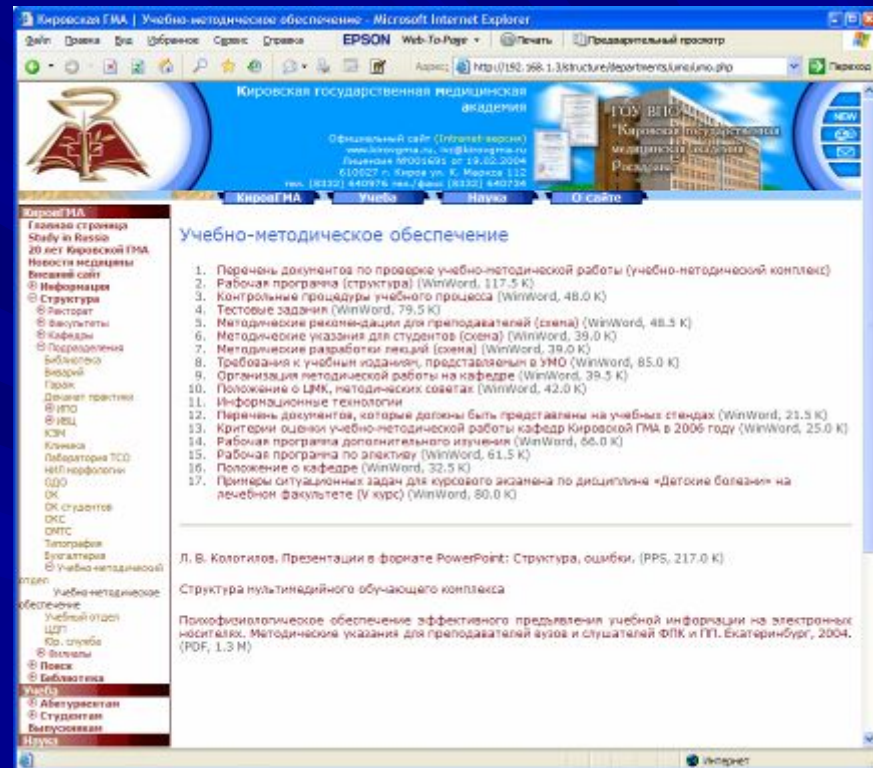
Кировская ГМА | Учебно-методическое обеспечение - Microsoft Internet Explorer

Файл Правка Вид Избранное Сервис Справка EPSON Web-To-Page Печать Предварительный просмотр

Адрес: http://192.168.1.3/structure/departments/umo/umo.php Переход

Кировская государственная медицинская академия

Официальный сайт (Intranet-версия) www.kirovgma.ru, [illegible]@kirovgma.ru Лицензия №001691 от 19.02.2004 610027 г. Киров ул. К. Маркса 112 тел. (8332) 640976 тел./факс (8332) 640734

ГОУ ВПО "Кировская государственная медицинская академия Росздрава"

КировГМА Учеба Наука О сайте

КировГМА
Главная страница
Study in Russia
20 лет Кировской ГМА
Новости медицины
Внешний сайт
⊕ Информация
⊖ Структура
⊕ Ректорат
⊕ Факультеты
⊕ Кафедры
⊖ Подразделения
Библиотека
Виварий
Гараж
Деканат практики
⊕ ИПО
⊕ ИВЦ
КЭМ
Клиника
Лаборатория ТСО
НИЛ морфологии
ОДО
ОК
ОК студентов
ОКС
ОМТС
Типография
Бухгалтерия
⊖ Учебно-методический отдел
Учебно-методическое обеспечение
Учебный отдел
ЦОП
Юр. служба
⊕ Филиалы
⊕ Поиск
⊕ Библиотека
Учеба
⊕ Абитуриентам
⊕ Студентам
Выпускникам
Наука

Учебно-методическое обеспечение

1. Перечень документов по проверке учебно-методической работы (учебно-методический комплекс)
2. Рабочая программа (структура) (WinWord, 117.5 K)
3. Контрольные процедуры учебного процесса (WinWord, 48.0 K)
4. Тестовые задания (WinWord, 79.5 K)
5. Методические рекомендации для преподавателей (схема) (WinWord, 48.5 K)
6. Методические указания для студентов (схема) (WinWord, 39.0 K)
7. Методические разработки лекций (схема) (WinWord, 39.0 K)
8. Требования к учебным изданиям, представляемым в УМО (WinWord, 85.0 K)
9. Организация методической работы на кафедре (WinWord, 39.5 K)
10. Положение о ЦМК, методических советах (WinWord, 42.0 K)
11. Информационные технологии
12. Перечень документов, которые должны быть представлены на учебных стендах (WinWord, 21.5 K)
13. Критерии оценки учебно-методической работы кафедр Кировской ГМА в 2006 году (WinWord, 25.0 K)
14. Рабочая программа дополнительного изучения (WinWord, 66.0 K)
15. Рабочая программа по элективу (WinWord, 61.5 K)
16. Положение о кафедре (WinWord, 32.5 K)
17. Примеры ситуационных задач для курсового экзамена по дисциплине «Детские болезни» на лечебном факультете (V курс) (WinWord, 80.0 K)

Л. В. Колотилов. Презентации в формате PowerPoint: Структура, ошибки. (PPS, 217.0 K)

Структура мультимедийного обучающего комплекса

Психофизиологическое обеспечение эффективного предъявления учебной информации на электронных носителях. Методические указания для преподавателей вузов и слушателей ФПК и ПП. Екатеринбург, 2004. (PDF, 1.3 M)

Интернет